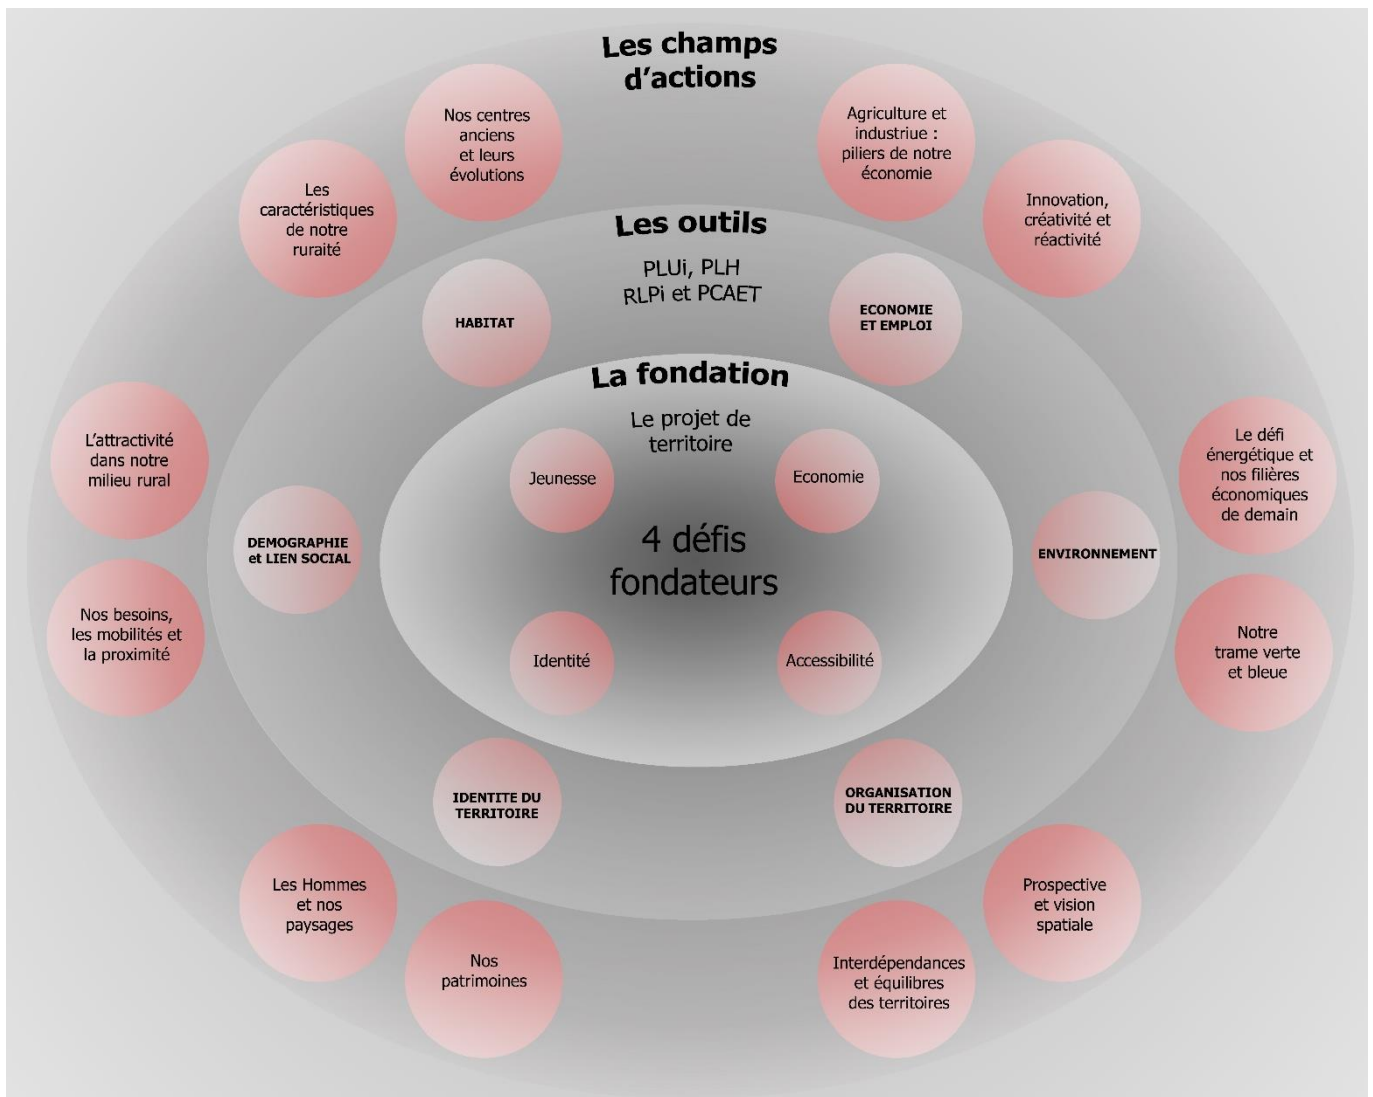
Les champs d'actions

Nos centres anciens et leurs évolutions

Agriculture et industriue : piliers de notre économie

Les caractéristiques de notre ruraité

Innovation, créativité et réactivité

Les outils

PLUi, PLH RLPi et PCAET

HABITAT

ECONOMIE ET EMPLOI

La fondation

Le projet de territoire

L'attractivité dans notre milieu rural

Jeunesse

Economie

Le défi énergétique et nos filières économiques de demain

DEMOGRAPHIE et LIEN SOCIAL

4 défis fondateurs

ENVIRONNEMENT

Nos besoins, les mobilités et la proximité

Identité

Accessibilité

Notre trame verte et bleue

IDENTITE DU TERRITOIRE

ORGANISATION DU TERRITOIRE

Les Hommes et nos paysages

Prospective et vision spatiale

Nos patrimoines

Interdépendances et équilibres des territoires